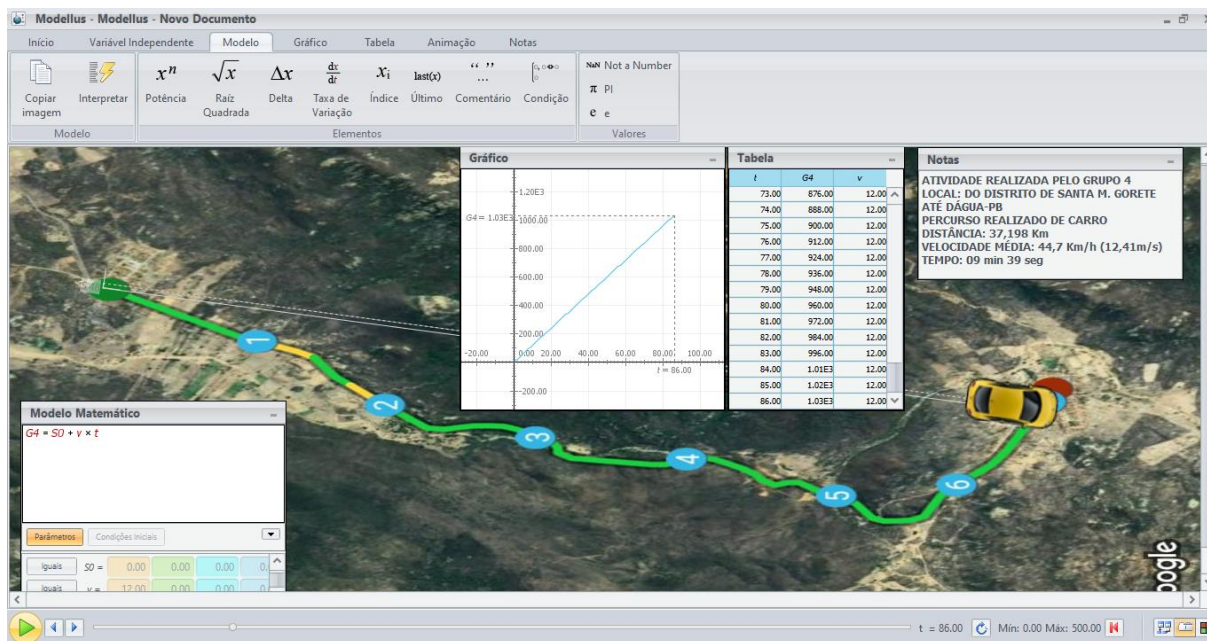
Modellus - Modellus - Novo Documento

Início | Variável Independente | Modelo | Gráfico | Tabela | Animação | Notas

Copiar imagem | Interpretar | Potência | Raíz Quadrada | Delta | Taxa de Variação | Índice | Último | Comentário | Condição | NaN Not a Number | π PI | e e

Modelo | Elementos | Valores

$x^n$ $\sqrt{x}$ $\Delta x$ $\frac{dx}{dt}$ $x_i$ last(x) “ ” ...

Gráfico

1.20E3
G4 = 1.03E3 1000.00
800.00
600.00
400.00
200.00
-20.00 0.00 20.00 40.00 60.00 80.00 100.00
t = 86.00
-200.00

Tabela

| t | G4 | v |
|---|---|---|
| 73.00 | 876.00 | 12.00 |
| 74.00 | 888.00 | 12.00 |
| 75.00 | 900.00 | 12.00 |
| 76.00 | 912.00 | 12.00 |
| 77.00 | 924.00 | 12.00 |
| 78.00 | 936.00 | 12.00 |
| 79.00 | 948.00 | 12.00 |
| 80.00 | 960.00 | 12.00 |
| 81.00 | 972.00 | 12.00 |
| 82.00 | 984.00 | 12.00 |
| 83.00 | 996.00 | 12.00 |
| 84.00 | 1.01E3 | 12.00 |
| 85.00 | 1.02E3 | 12.00 |
| 86.00 | 1.03E3 | 12.00 |

Notas

ATIVIDADE REALIZADA PELO GRUPO 4
LOCAL: DO DISTRITO DE SANTA M. GORETE ATÉ DÁGUA-PB
PERCURSO REALIZADO DE CARRO
DISTÂNCIA: 37,198 Km
VELOCIDADE MÉDIA: 44,7 Km/h (12,41m/s)
TEMPO: 09 min 39 seg

1 2 3 4 5 6

Modelo Matemático

G4 = S0 + v × t

Parâmetros | Condições Iniciais

Iguais S0 = 0.00 0.00 0.00 0.
Iguais v = 12.00 0.00 0.00

oogle

t = 86.00 Mín: 0.00 Máx: 500.00